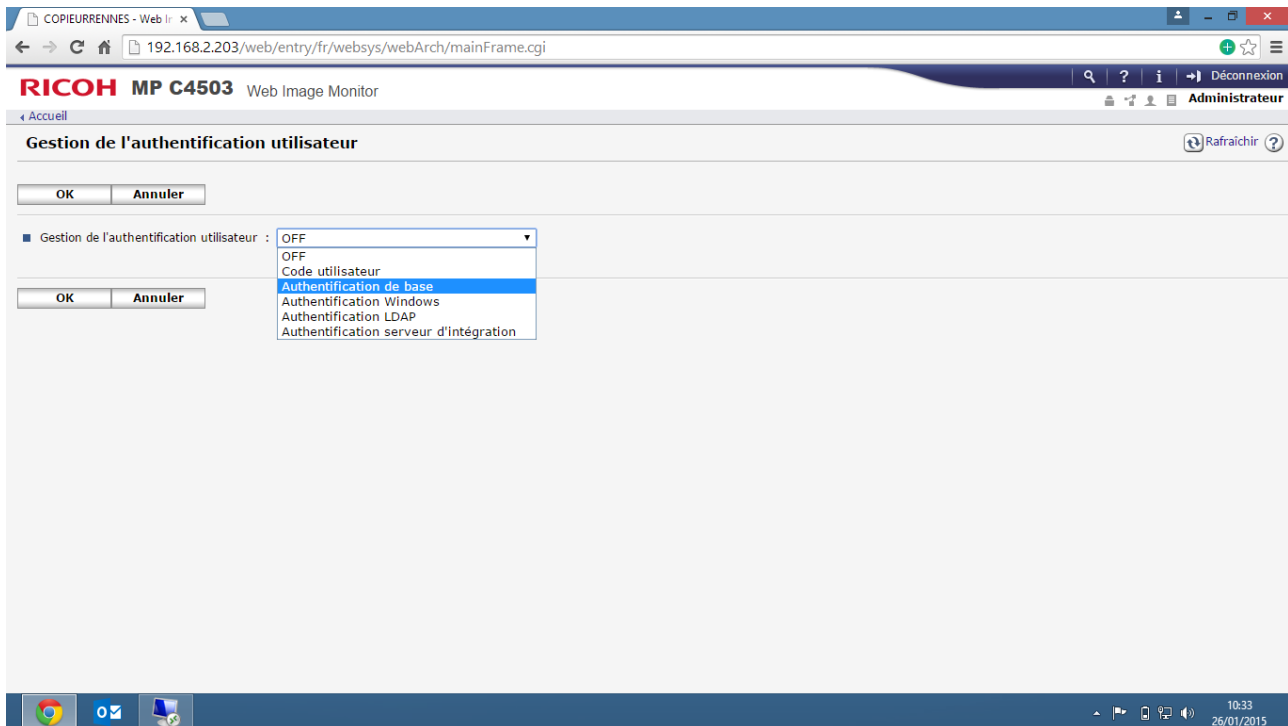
COPIEURRENNES - Web Ir ×

192.168.2.203/web/entry/fr/websys/webArch/mainFrame.cgi

RICOH MP C4503 Web Image Monitor

? i Déconnexion

Administrateur

Accueil

Gestion de l'authentification utilisateur

Rafraîchir

OK Annuler

Gestion de l'authentification utilisateur : OFF

OFF
Code utilisateur
Authentification de base
Authentification Windows
Authentification LDAP
Authentification serveur d'intégration

OK Annuler

10:33
26/01/2015